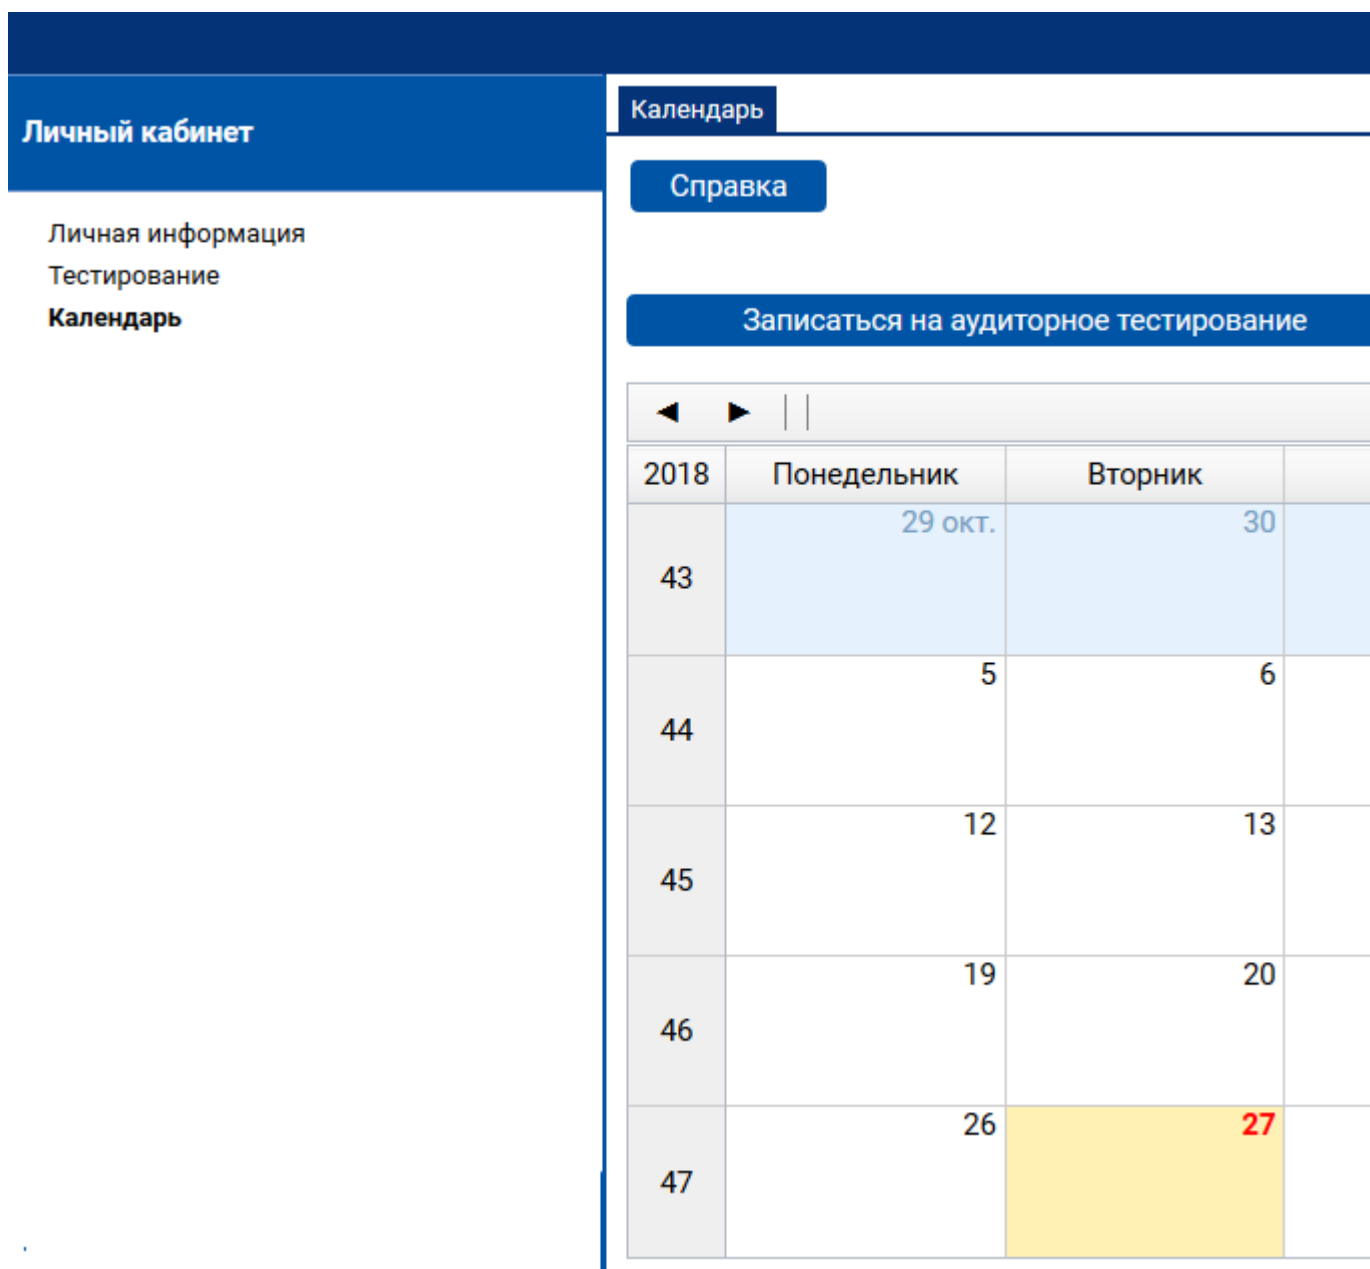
Личный кабинет

Личная информация
Тестирование
Календарь

Календарь

Справка

Записаться на аудиторное тестирование

◄ ►

| 2018 | Понедельник | Вторник |
|---|---|---|
| 43 | 29 окт. | 30 |
| 44 | 5 | 6 |
| 45 | 12 | 13 |
| 46 | 19 | 20 |
| 47 | 26 | 27 |